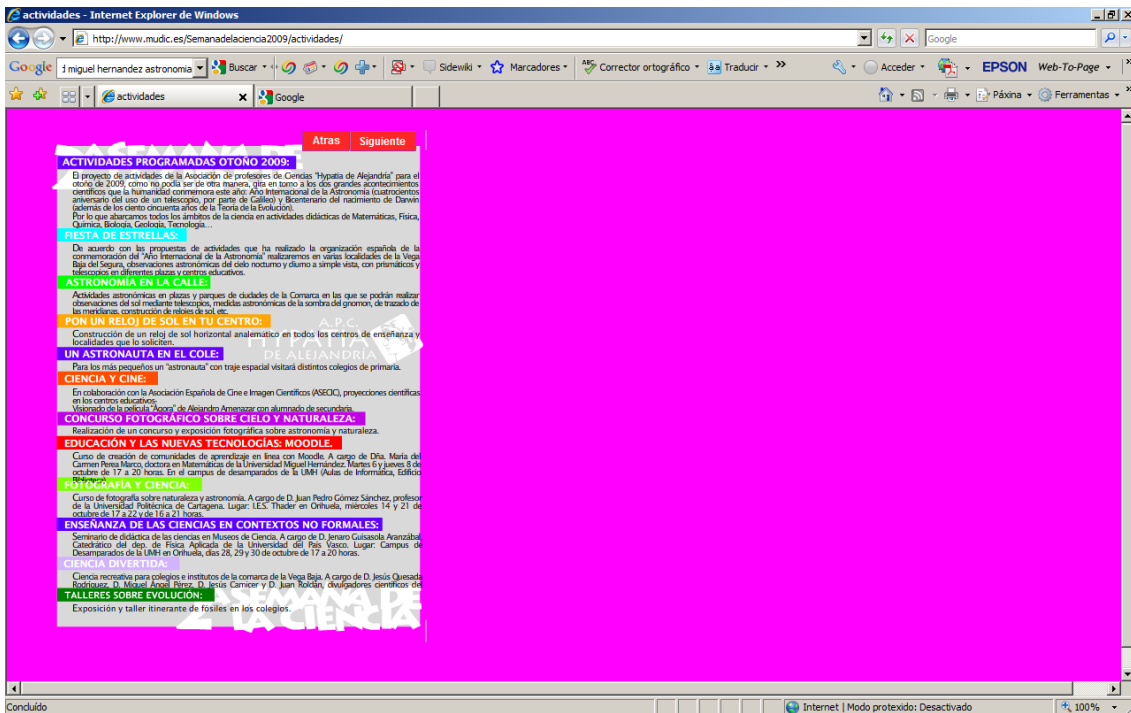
actividades - Internet Explorer de Windows

http://www.mudic.es/Semanadelaciencia2009/actividades/

Google

Google miguel hernandez astronomia Buscar Sidewiki Marcadores Corrector ortográfico Traducir Acceder EPSON Web-To-Page

actividades Google Páxina Ferramentas

Atras Siguiente

ACTIVIDADES PROGRAMADAS OTOÑO 2009:

El proyecto de actividades de la Asociación de profesores de Ciencias "Hypatia de Alejandría" para el otoño de 2009, como no podía ser de otra manera, gira en torno a los dos grandes acontecimientos científicos que la humanidad conmemora este año: Año Internacional de la Astronomía (cuatrocientos aniversario del uso de un telescopio, por parte de Galileo) y Bicentenario del nacimiento de Darwin (además de los ciento cincuenta años de la Teoría de la Evolución).
Por lo que abarcamos todos los ámbitos de la ciencia en actividades didácticas de Matemáticas, Física, Química, Biología, Geología, Tecnología...

FIESTA DE ESTRELLAS:

De acuerdo con las propuestas de actividades que ha realizado la organización española de la conmemoración del "Año Internacional de la Astronomía" realizaremos en varias localidades de la Vega Baja del Segura, observaciones astronómicas del cielo nocturno y diurno a simple vista, con prismáticos y telescopios en diferentes plazas y centros educativos.

ASTRONOMÍA EN LA CALLE:

Actividades astronómicas en plazas y parques de ciudades de la Comarca en las que se podrán realizar observaciones del sol mediante telescopio, medidas astronómicas de la sombra del gnomon, de trazado de las meridianas, construcción de relojes de sol, etc.

PON UN RELOJ DE SOL EN TU CENTRO:

Construcción de un reloj de sol horizontal analemático en todos los centros de enseñanza y localidades que lo soliciten.

UN ASTRONAUTA EN EL COLE:

Para los más pequeños un "astronauta" con traje espacial visitará distintos colegios de primaria.

CIENCIA Y CINE:

En colaboración con la Asociación Española de Cine e Imagen Científicos (ASECIC), proyecciones científicas en los centros educativos.
Visionado de la película "Ágora" de Alejandro Amenábar con alumnado de secundaria.

CONCURSO FOTOGRÁFICO SOBRE CIELO Y NATURALEZA:

Realización de un concurso y exposición fotográfica sobre astronomía y naturaleza.

EDUCACIÓN Y LAS NUEVAS TECNOLOGÍAS: MOODLE.

Curso de creación de comunidades de aprendizaje en línea con Moodle. A cargo de Dña. María del Carmen Perea Marco, doctora en Matemáticas de la Universidad Miguel Hernández. Martes 6 y jueves 8 de octubre de 17 a 20 horas. En el campus de desamparados de la UMH (Aulas de Informática, Edificio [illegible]

FOTOGRAFÍA Y CIENCIA:

Curso de fotografía sobre naturaleza y astronomía. A cargo de D. Juan Pedro Gómez Sánchez, profesor de la Universidad Politécnica de Cartagena. Lugar: I.E.S. Thader en Orihuela, miércoles 14 y 21 de octubre de 17 a 22 y de 16 a 21 horas.

ENSEÑANZA DE LAS CIENCIAS EN CONTEXTOS NO FORMALES:

Seminario de didáctica de las ciencias en Museos de Ciencia. A cargo de D. Jenaro Guisasola Aranzábal, Catedrático del dep. de Física Aplicada de la Universidad del País Vasco. Lugar: Campus de Desamparados de la UMH en Orihuela, días 28, 29 y 30 de octubre de 17 a 20 horas.

CIENCIA DIVERTIDA:

Ciencia recreativa para colegios e institutos de la comarca de la Vega Baja. A cargo de D. Jesús Quesada Rodríguez, D. Miguel Ángel Pérez, D. Jesús Carnicer y D. Juan Roldán, divulgadores científicos de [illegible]

TALLERES SOBRE EVOLUCIÓN:

Exposición y taller itinerante de fósiles en los colegios.

A.P.C. HYPATIA DE ALEJANDRÍA

SEMANA DE LA CIENCIA

Concluido Internet | Modo protexido: Desactivado 100%